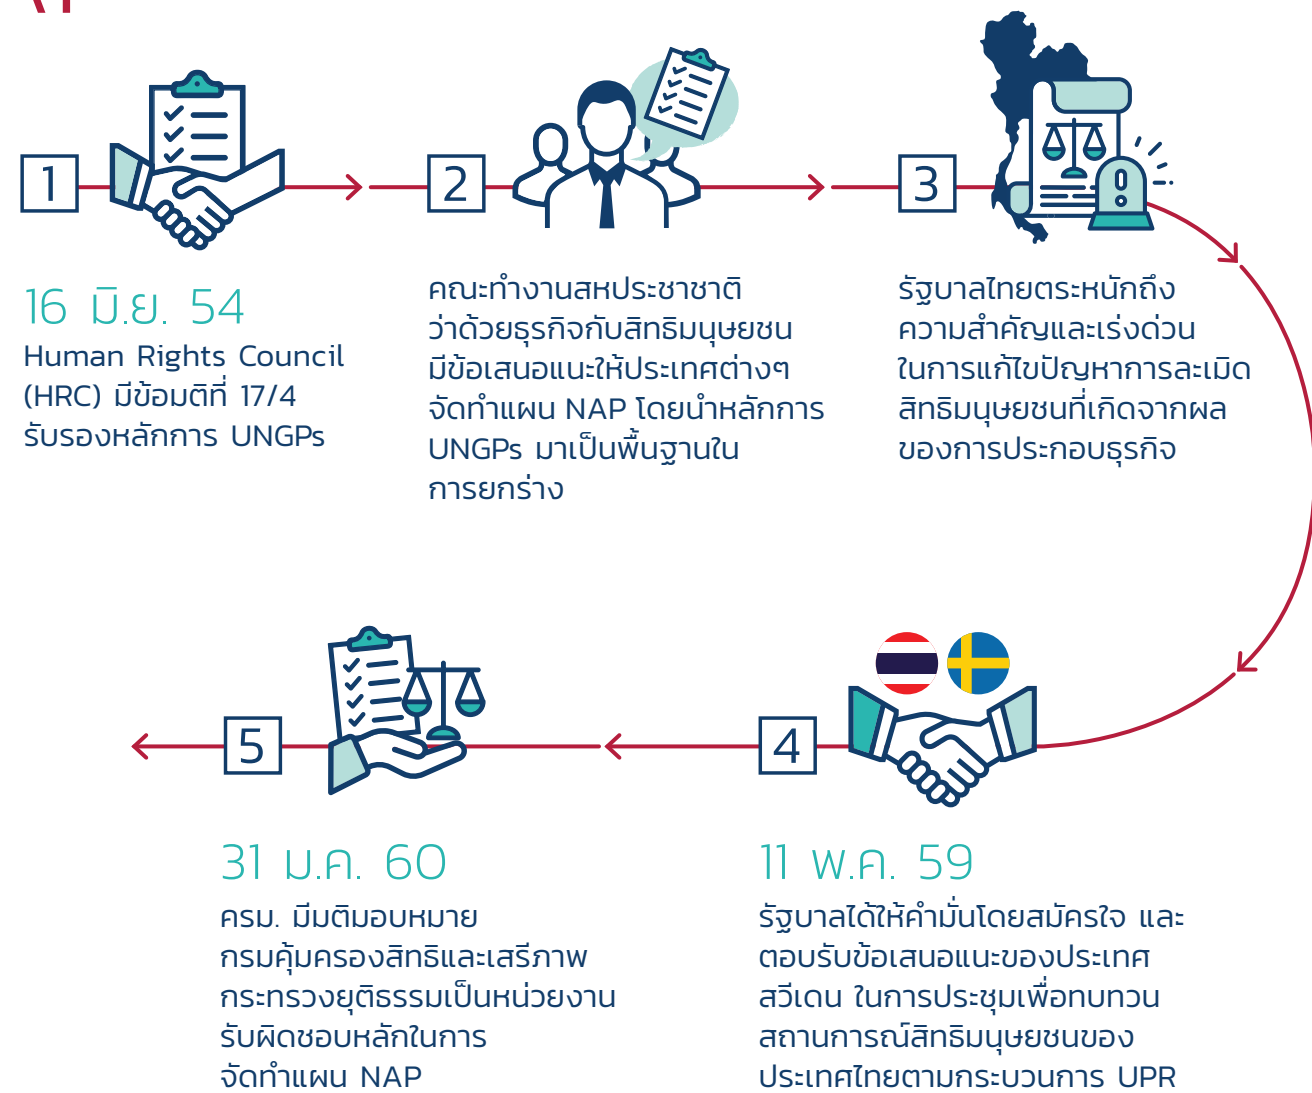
1

2

3

16 มิ.ย. 54
Human Rights Council (HRC) มีข้อมติที่ 17/4 รับรองหลักการ UNGPs

คณะทำงานสหประชาชาติว่าด้วยธุรกิจกับสิทธิมนุษยชน มีข้อเสนอแนะให้ประเทศต่างๆ จัดทำแผน NAP โดยนำหลักการ UNGPs มาเป็นพื้นฐานในการยกร่าง

รัฐบาลไทยตระหนักถึงความสำคัญและเร่งด่วนในการแก้ไขปัญหาการละเมิดสิทธิมนุษยชนที่เกิดจากผลของการประกอบธุรกิจ

5

4

31 ม.ค. 60
ครม. มีมติมอบหมายกรมคุ้มครองสิทธิและเสรีภาพ กระทรวงยุติธรรมเป็นหน่วยงานรับผิดชอบหลักในการจัดทำแผน NAP

11 พ.ค. 59
รัฐบาลได้ให้คำมั่นโดยสมัครใจ และตอบรับข้อเสนอแนะของประเทศสวีเดน ในการประชุมเพื่อทบทวนสถานการณ์สิทธิมนุษยชนของประเทศไทยตามกระบวนการ UPR